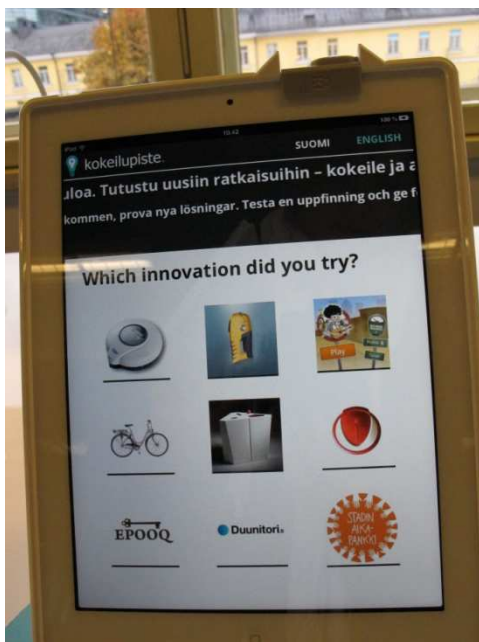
iPad 15.52 100 %

kokeilupiste. SUOMI ENGLISH

uloa. Tutustu uusiin ratkaisuihin – kokeile ja a

kommen, prova nya lösningar. Testa en uppfinning och ge f

Which innovation did you try?

Play

EPOOQ

Duunitori

STADIN AIKA-PANKKI